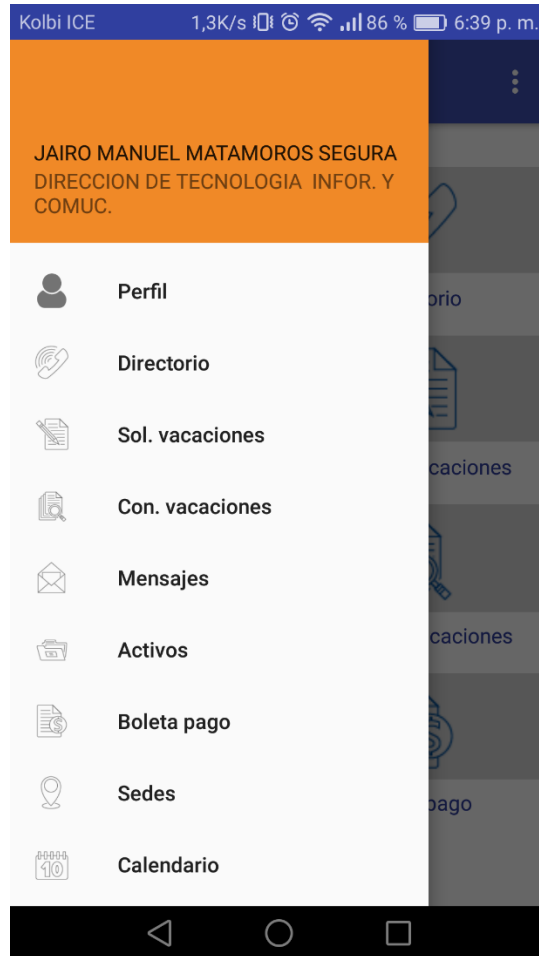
Kolbi ICE 1,3K/s 86 % 6:39 p. m.

JAIRO MANUEL MATAMOROS SEGURA
DIRECCION DE TECNOLOGIA INFOR. Y COMUC.

Perfil
Directorio
Sol. vacaciones
Con. vacaciones
Mensajes
Activos
Boleta pago
Sedes
10
Calendario

orio
caciones
caciones
pago